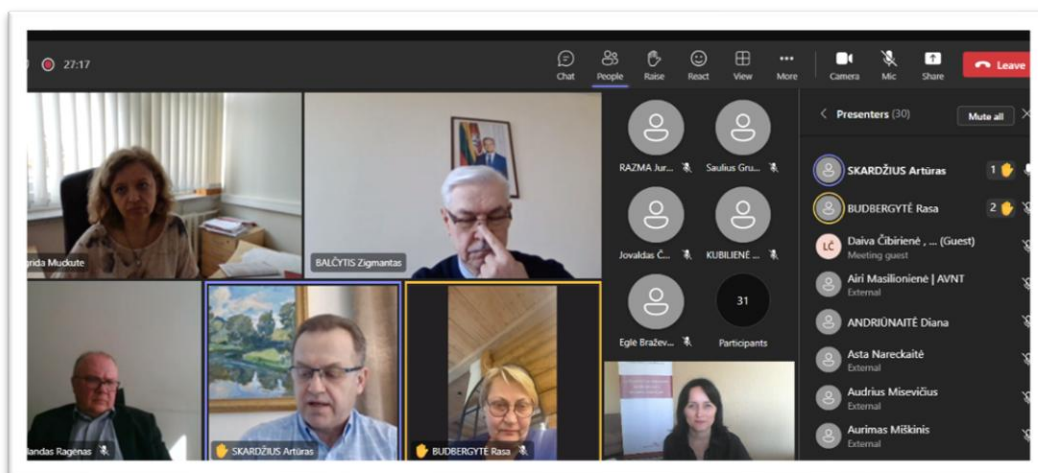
27:17

Chat People Raise React View More Camera Mic Share Leave

Presenters (30) Mute all

SKARDŽIUS Artūras 1
BUDBERGYTĖ Rasa 2
LČ Daiva Čibirienė , ... (Guest)
Meeting guest
Airì Masilionienė | AVNT
External
ANDRIŪNAITĖ Diana
Asta Nareckaitė
External
Audrius Misevičius
External
Aurimas Miškinis
External

RAZMA Jur... Saulius Gru...
Jovaldas Č... KUBILIENĖ ...
Eglė Bražev... 31 Participants

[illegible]rida Muckute
BALČYTIS Zigmantas
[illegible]landas Ragėnas
SKARDŽIUS Artūras
BUDBERGYTĖ Rasa